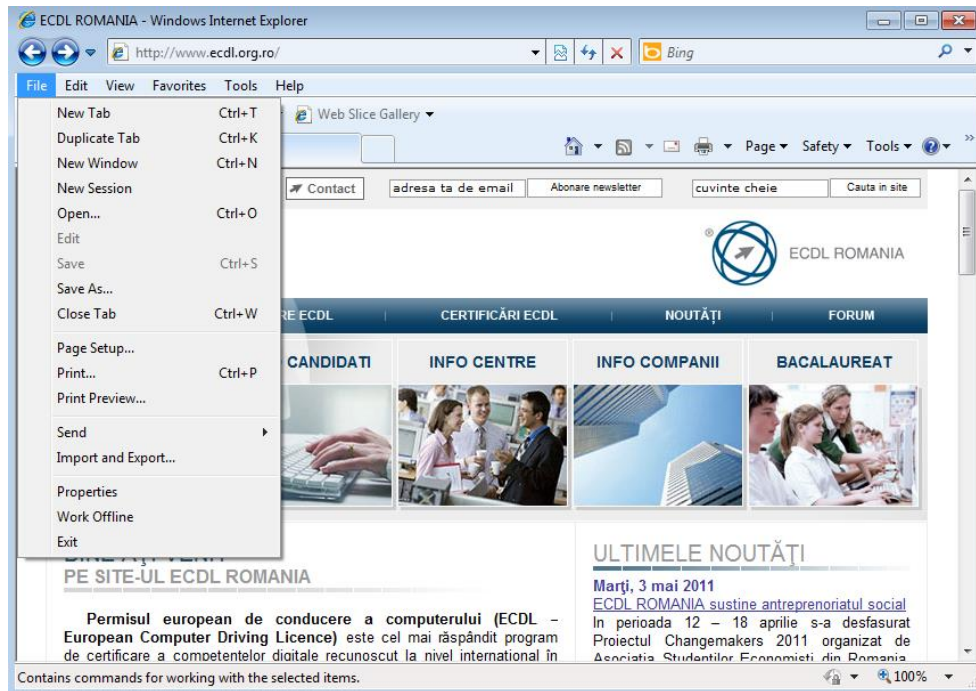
ECDL ROMANIA - Windows Internet Explorer

http://www.ecdl.org.ro/

Bing

File Edit View Favorites Tools Help

New Tab Ctrl+T
Duplicate Tab Ctrl+K
New Window Ctrl+N
New Session
Open... Ctrl+O
Edit
Save Ctrl+S
Save As...
Close Tab Ctrl+W
Page Setup...
Print... Ctrl+P
Print Preview...
Send
Import and Export...
Properties
Work Offline
Exit

Web Slice Gallery

Page Safety Tools

Contact adresa ta de email Abonare newsletter cuvinte cheie Cauta in site

ECDL ROMANIA

RE ECDL | CERTIFICĂRI ECDL | NOUTĂŢI | FORUM

CANDIDATI INFO CENTRE INFO COMPANII BACALAUREAT

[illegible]
PE SITE-UL ECDL ROMANIA

Permisul european de conducere a computerului (ECDL – European Computer Driving Licence) este cel mai răspândit program de certificare a competentelor digitale recunoscut la nivel international în

ULTIMELE NOUTĂŢI

Marţi, 3 mai 2011
ECDL ROMANIA sustine antreprenoriatul social
In perioada 12 – 18 aprilie s-a desfasurat Proiectul Changemakers 2011 organizat de Asociatia Studentilor Economisti din Romania

Contains commands for working with the selected items.

100%